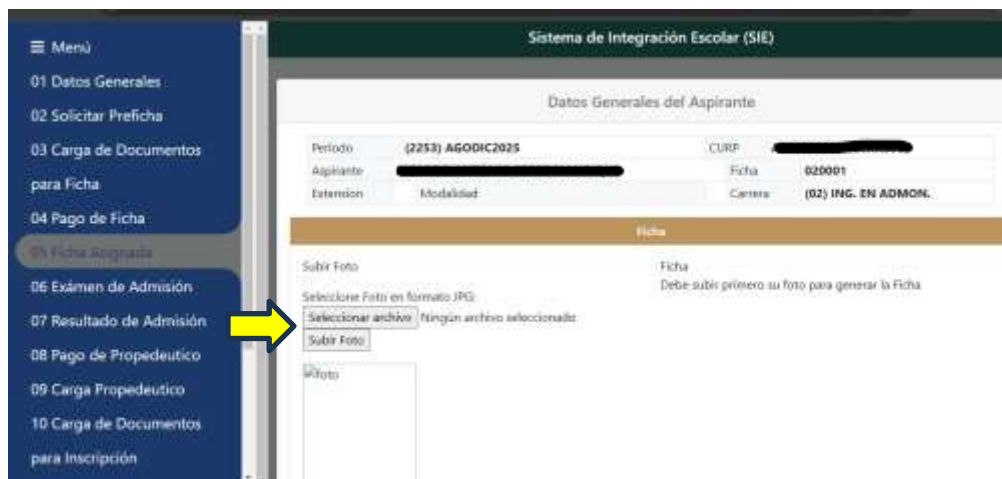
≡ Menú
01 Datos Generales
02 Solicitar Preficha
03 Carga de Documentos para Ficha
04 Pago de Ficha
05 Ficha Asignada
06 Exámen de Admisión
07 Resultado de Admisión
08 Pago de Propedeutico
09 Carga Propedeutico
10 Carga de Documentos para Inscripción

Sistema de Integración Escolar (SIE)

Datos Generales del Aspirante

| Periodo | (2253) AGODIC2025 | CURP | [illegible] |
|---|---|---|---|
| Aspirante | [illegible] | Ficha | 020001 |
| Extension | Modalidad | Carrera | (02) ING. EN ADMON. |

Ficha

Subir Foto
Seleccione Foto en formato JPG:
Seleccionar archivo Ningún archivo seleccionado
Subir Foto
foto

Ficha
Debe subir primero su foto para generar la Ficha